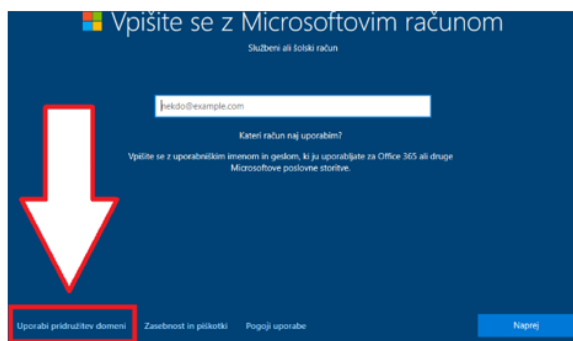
Vpišite se z Microsoftovim računom

Službeni ali šolski račun

nekdo@example.com

Kateri račun naj uporabim?

Vpišite se z uporabniškim imenom in geslom, ki ju uporabljate za Office 365 ali druge Microsoftove poslovne storitve.

Uporabi pridružitev domeni

Zasebnost in piškotki

Pogoji uporabe

Naprej